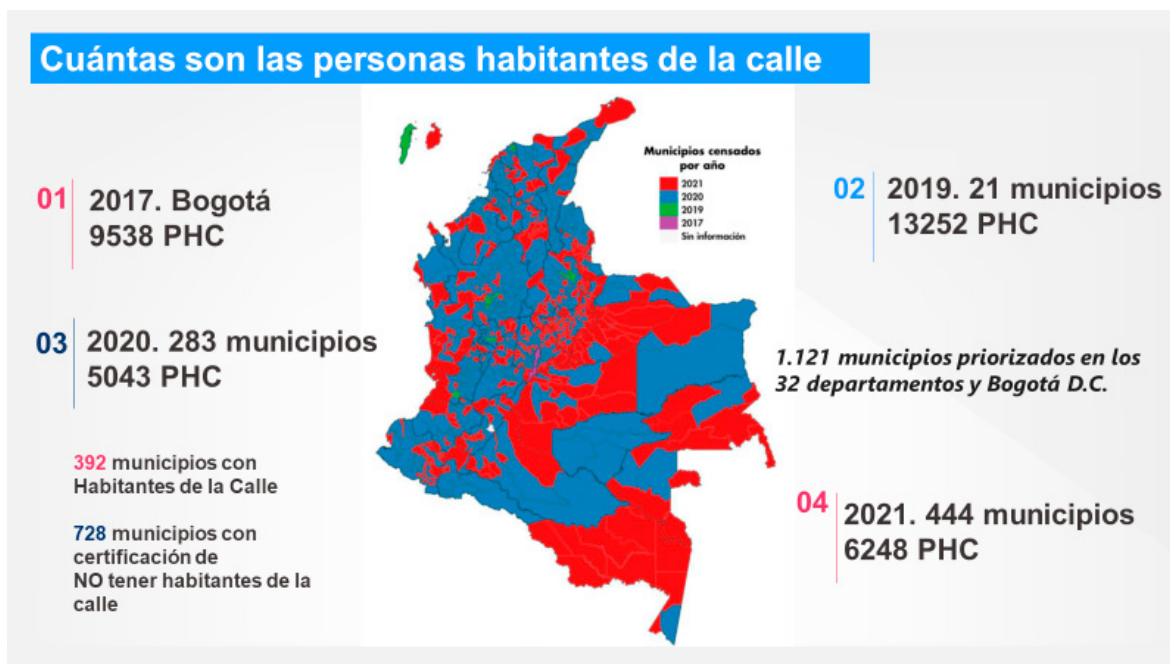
Cuántas son las personas habitantes de la calle

01 2017. Bogotá
9538 PHC

03 2020. 283 municipios
5043 PHC

392 municipios con Habitantes de la Calle

728 municipios con certificación de NO tener habitantes de la calle

Municipios censados por año
2021
2020
2019
2017
Sin información

02 2019. 21 municipios
13252 PHC

1.121 municipios priorizados en los 32 departamentos y Bogotá D.C.

04 2021. 444 municipios
6248 PHC